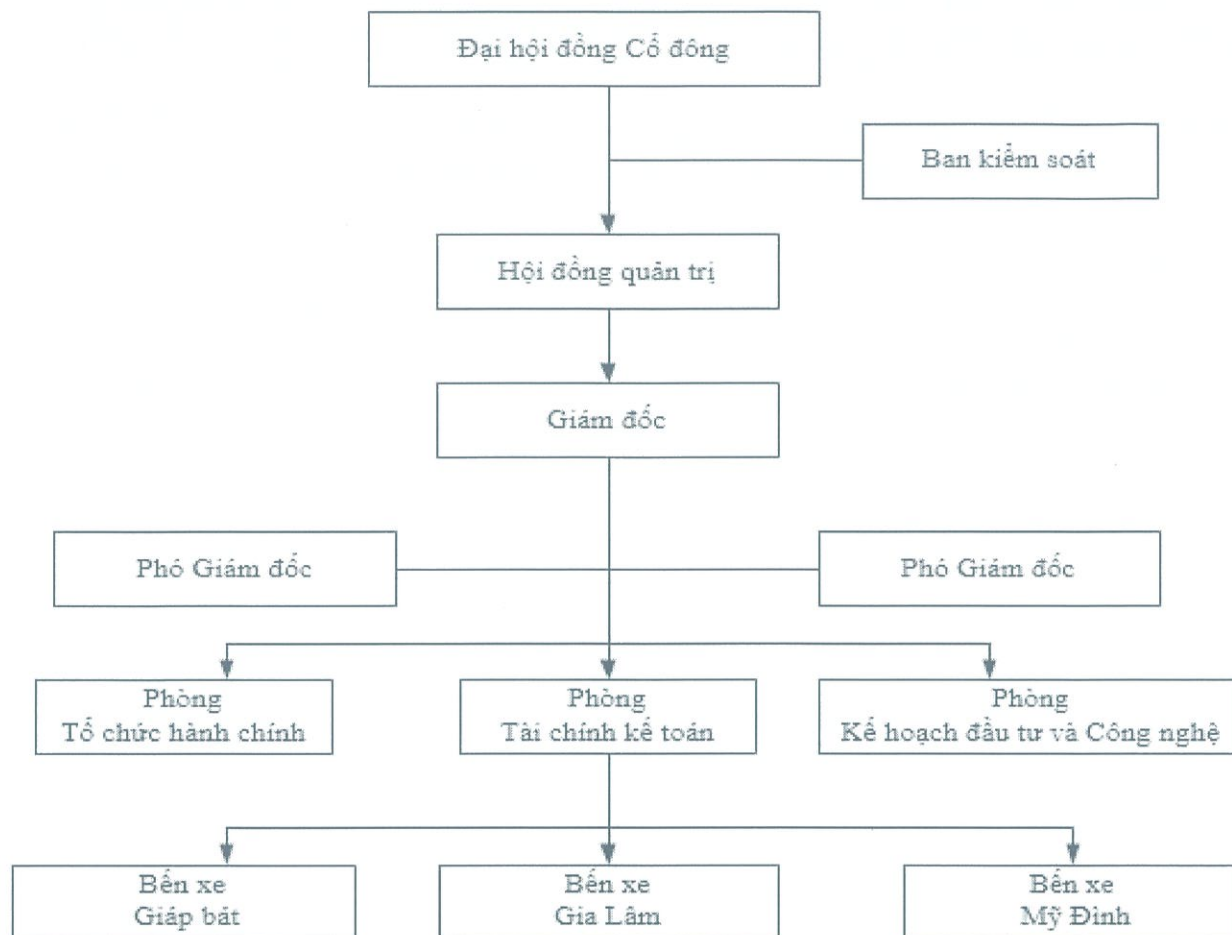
Đại hội đồng Cổ đông

Ban kiểm soát

Hội đồng quản trị

Giám đốc

Phó Giám đốc

Phó Giám đốc

Phòng
Tổ chức hành chính

Phòng
Tài chính kế toán

Phòng
Kế hoạch đầu tư và Công nghệ

Bến xe
Giáp bát

Bến xe
Gia Lâm

Bến xe
Mỹ Đình